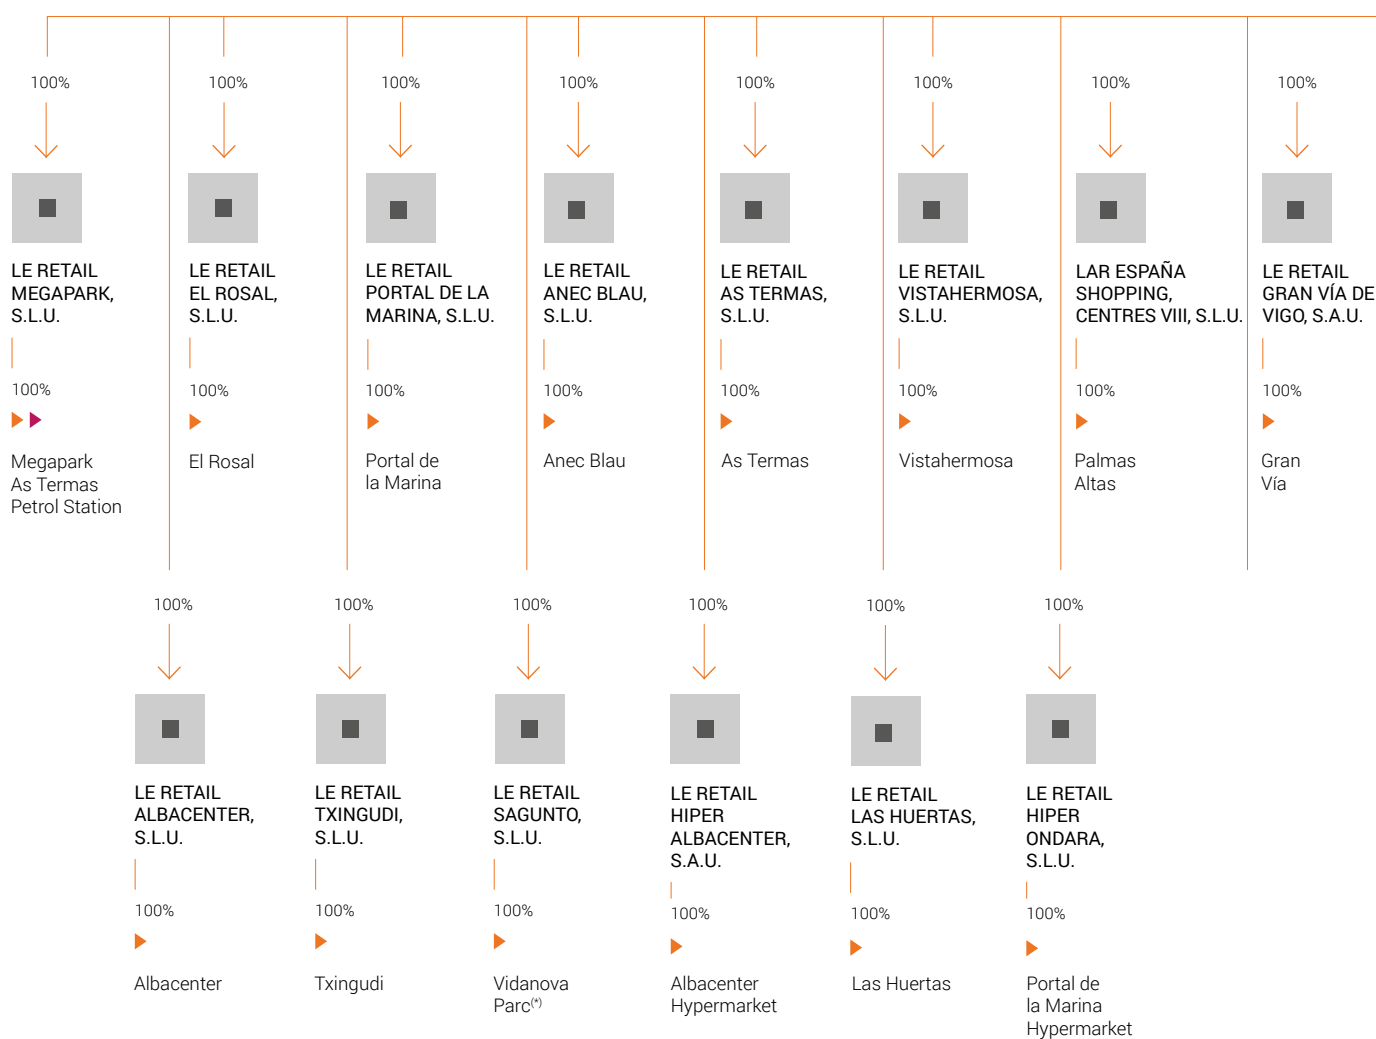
100%

LE RETAIL MEGAPARK, S.L.U.

100%

Megapark
As Termas
Petrol Station

100%

LE RETAIL EL ROSAL, S.L.U.

100%

El Rosal

100%

LE RETAIL PORTAL DE LA MARINA, S.L.U.

100%

Portal de la Marina

100%

LE RETAIL ANEC BLAU, S.L.U.

100%

Anec Blau

100%

LE RETAIL AS TERMAS, S.L.U.

100%

As Termas

100%

LE RETAIL VISTAHERMOSA, S.L.U.

100%

Vistahermosa

100%

LAR ESPAÑA SHOPPING, CENTRES VIII, S.L.U.

100%

Palmas Altas

100%

LE RETAIL GRAN VÍA DE VIGO, S.A.U.

100%

Gran Vía

100%

LE RETAIL ALBACENTER, S.L.U.

100%

Albacenter

100%

LE RETAIL TXINGUDI, S.L.U.

100%

Txingudi

100%

LE RETAIL SAGUNTO, S.L.U.

100%

Vidanova Parc$^{(*)}$

100%

LE RETAIL HIPER ALBACENTER, S.A.U.

100%

Albacenter Hypermarket

100%

LE RETAIL LAS HUERTAS, S.L.U.

100%

Las Huertas

100%

LE RETAIL HIPER ONDARA, S.L.U.

100%

Portal de la Marina Hypermarket